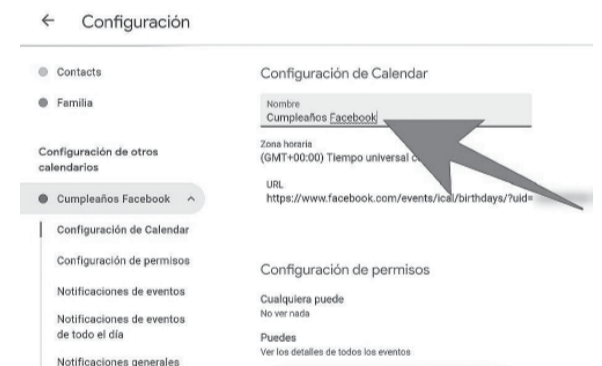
← Configuración

Contacts

Familia

Configuración de otros calendarios

Cumpleaños Facebook ^

Configuración de Calendar

Configuración de permisos

Notificaciones de eventos

Notificaciones de eventos de todo el día

Notificaciones generales

Configuración de Calendar

Nombre
Cumpleaños Facebook

Zona horaria
(GMT+00:00) Tiempo universal c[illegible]

URL
https://www.facebook.com/events/ical/birthdays/?uid=

Configuración de permisos

Cualquiera puede
No ver nada

Puedes
Ver los detalles de todos los eventos